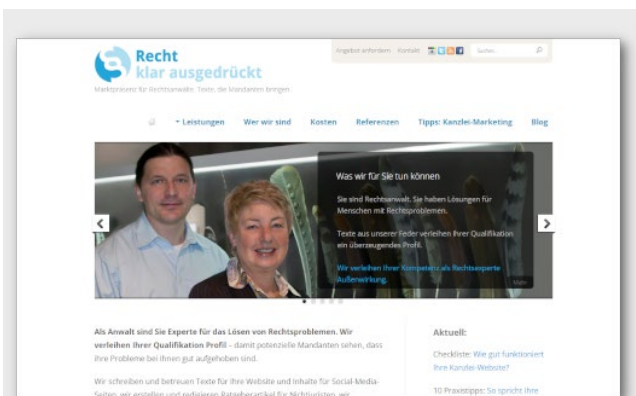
Recht
klar ausgedrückt
Marktpräsenz für Rechtsanwälte. Texte, die Mandanten bringen.

Angebot anfordern Kontakt Suche...

▾ Leistungen Wer wir sind Kosten Referenzen Tipps: Kanzlei-Marketing Blog

Was wir für Sie tun können

Sie sind Rechtsanwalt. Sie haben Lösungen für Menschen mit Rechtsproblemen.

Texte aus unserer Feder verleihen Ihrer Qualifikation ein überzeugendes Profil.

Wir verleihen Ihrer Kompetenz als Rechtsexperte Außenwirkung.

Mehr

Als Anwalt sind Sie Experte für das Lösen von Rechtsproblemen. Wir verleihen Ihrer Qualifikation Profil – damit potenzielle Mandanten sehen, dass ihre Probleme bei Ihnen gut aufgehoben sind.

Wir schreiben und betreuen Texte für Ihre Website und Inhalte für Social-Media-Seiten, wir erstellen und redigieren Ratgeberartikel für Nichtjuristen, wir

Aktuell:

Checkliste: Wie gut funktioniert Ihre Kanzlei-Website?

10 Praxistipps: So spricht Ihre